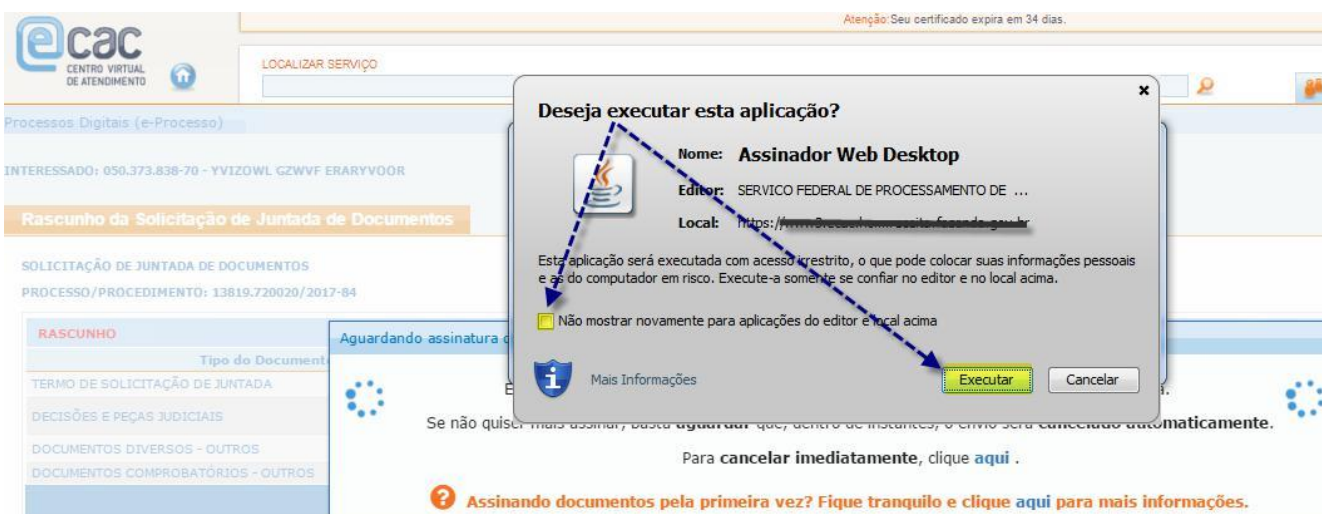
ecac
CENTRO VIRTUAL DE ATENDIMENTO

Atenção: Seu certificado expira em 34 dias.

LOCALIZAR SERVIÇO

Processos Digitais (e-Processo)

INTERESSADO: 050.373.838-70 - YVIZOWL GZWVF ERARYVOOR

Rascunho da Solicitação de Juntada de Documentos

SOLICITAÇÃO DE JUNTADA DE DOCUMENTOS
PROCESSO/PROCEDIMENTO: 13819.720020/2017-84

RASCUNHO
Tipo do Document
TERMO DE SOLICITAÇÃO DE JUNTADA
DECISÕES E PEÇAS JUDICIAIS
DOCUMENTOS DIVERSOS - OUTROS
DOCUMENTOS COMPROBATÓRIOS - OUTROS

Aguardando assinatura

Deseja executar esta aplicação?

Nome: Assinador Web Desktop
Editor: SERVICO FEDERAL DE PROCESSAMENTO DE ...
Local: https://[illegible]

Esta aplicação será executada com acesso irrestrito, o que pode colocar suas informações pessoais e as do computador em risco. Execute-a somente se confiar no editor e no local acima.

Não mostrar novamente para aplicações do editor e local acima

Mais Informações

Executar
Cancelar

Se não quiser mais assinar, basta aguardar que, dentro de instantes, o envio será cancelado automaticamente.

Para cancelar imediatamente, clique aqui .

Assinando documentos pela primeira vez? Fique tranquilo e clique aqui para mais informações.